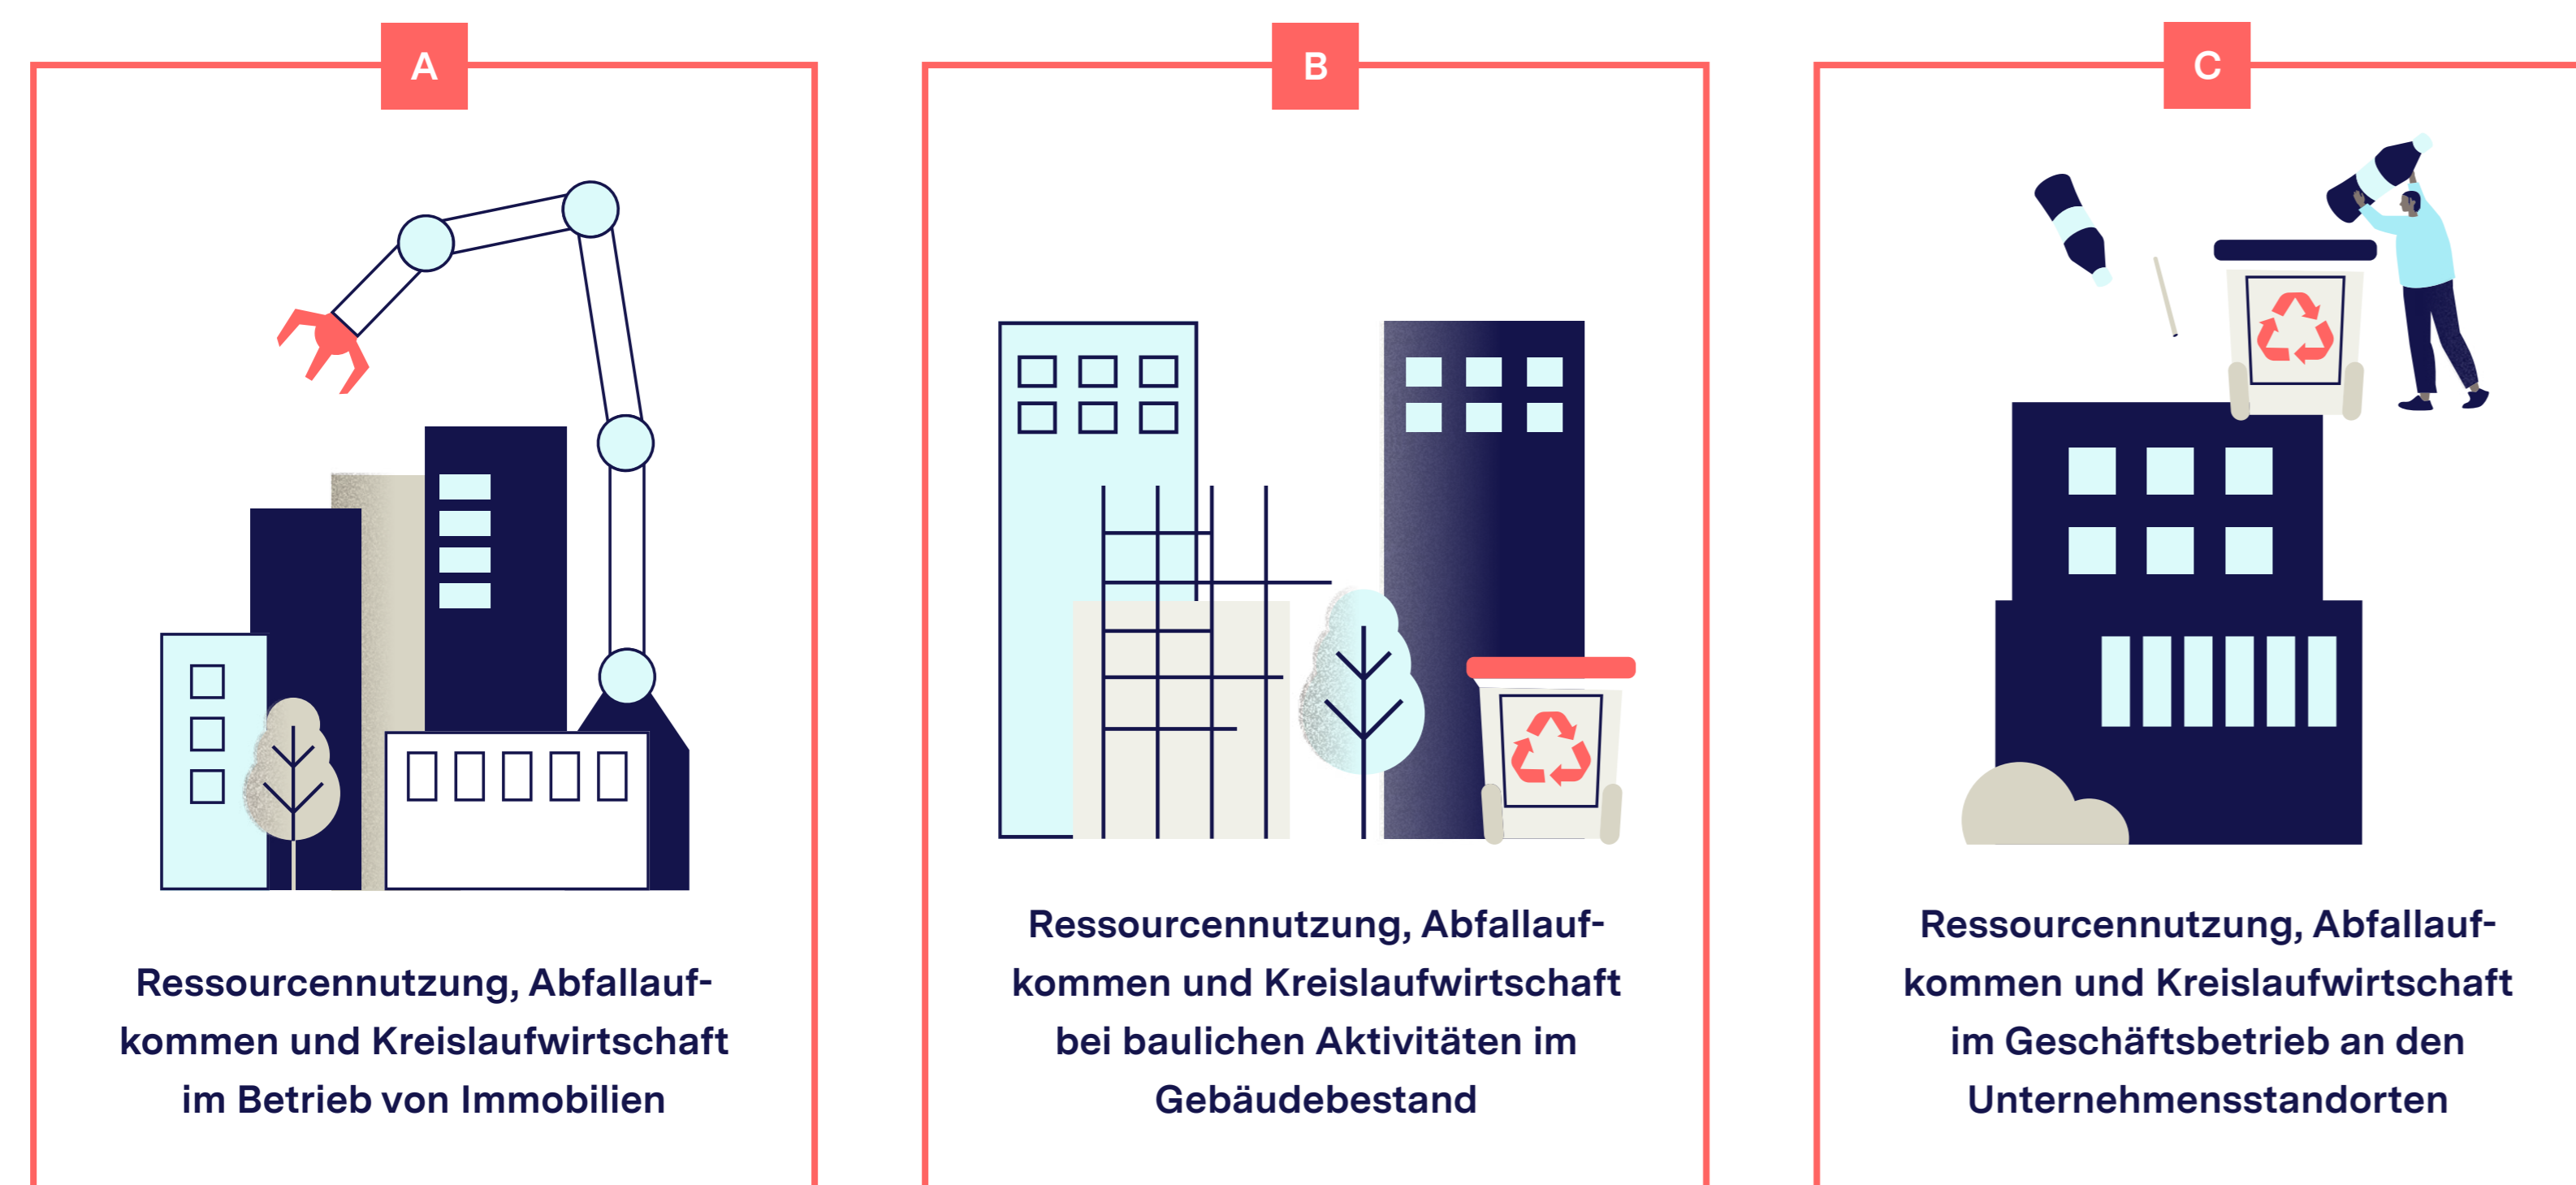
A

Ressourcennutzung, Abfallaufkommen und Kreislaufwirtschaft im Betrieb von Immobilien

B

Ressourcennutzung, Abfallaufkommen und Kreislaufwirtschaft bei baulichen Aktivitäten im Gebäudebestand

C

Ressourcennutzung, Abfallaufkommen und Kreislaufwirtschaft im Geschäftsbetrieb an den Unternehmensstandorten